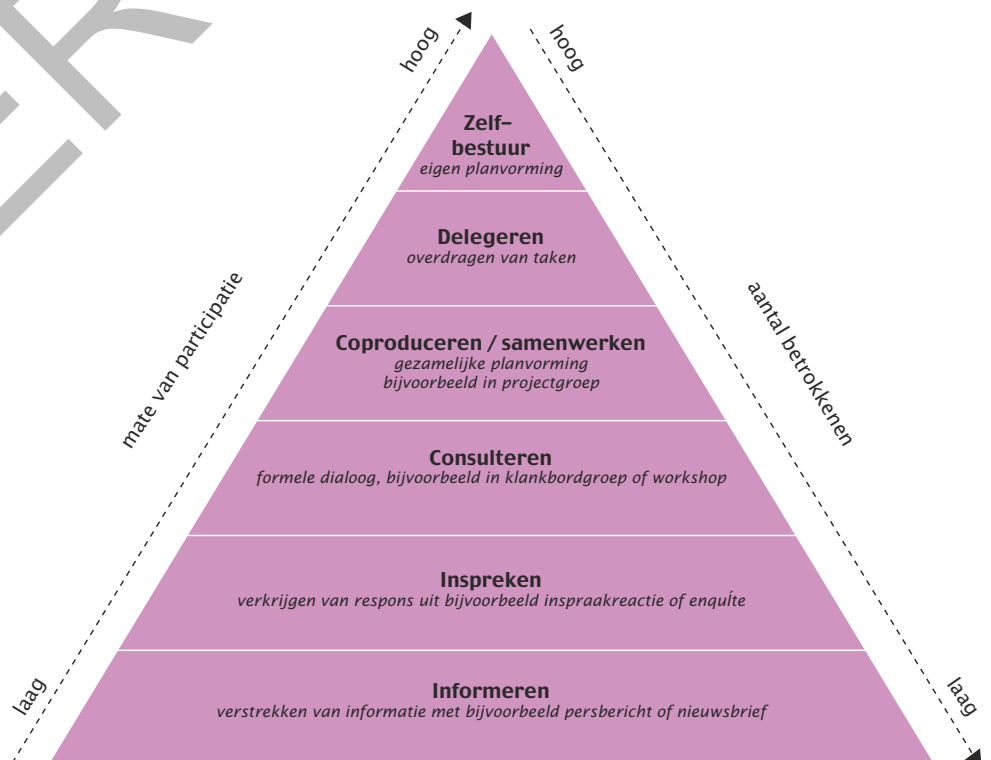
hoog

hoog

Zelf-
bestuur
eigen planvorming

Delegeren
overdragen van taken

Coproduceren / samenwerken
gezamelijke planvorming
bijvoorbeeld in projectgroep

Consulteren
formele dialoog, bijvoorbeeld in klankbordgroep of workshop

Inspreken
verkrijgen van respons uit bijvoorbeeld inspraakreactie of enquĺte

Informeren
verstrekken van informatie met bijvoorbeeld persbericht of nieuwsbrief

mate van participatie

aantal betrokkenen

laag

laag